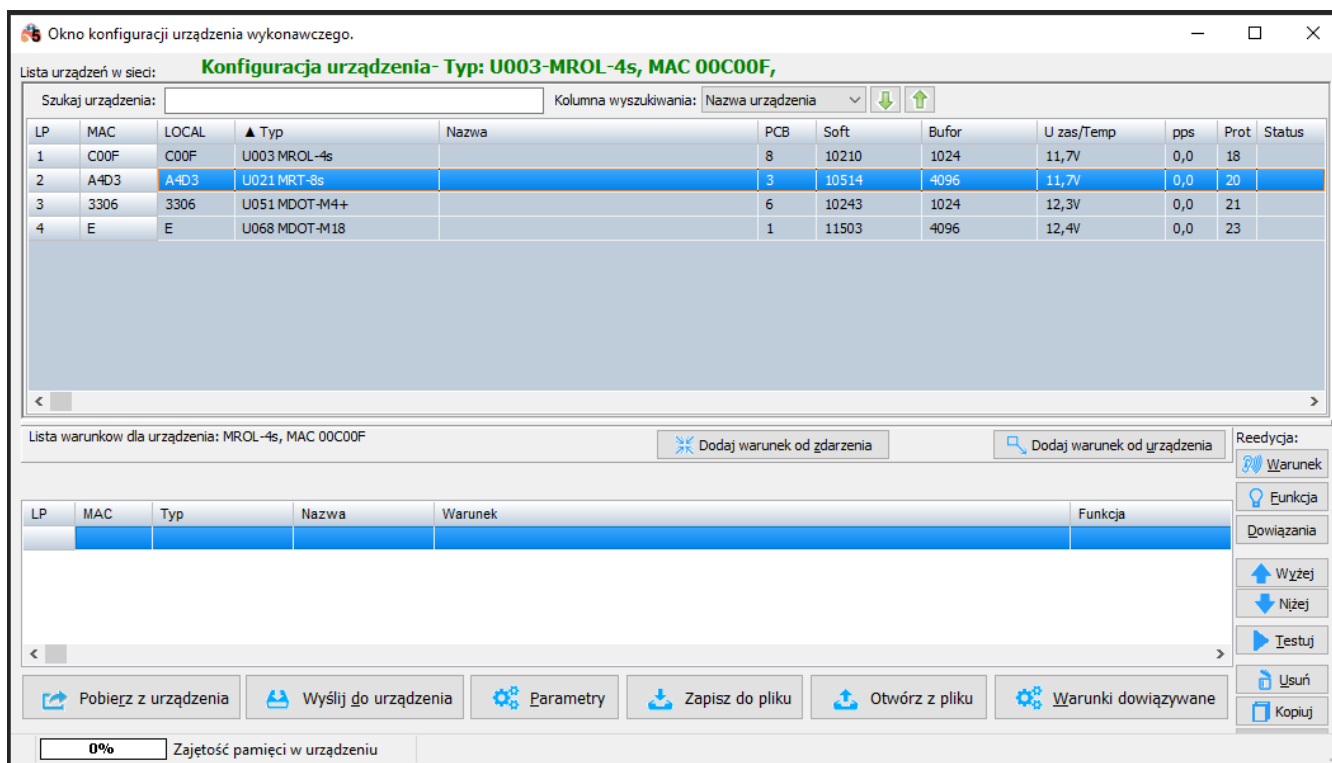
Okno konfiguracji urządzenia wykonawczego.

Lista urządzeń w sieci: Konfiguracja urządzenia- Typ: U003-MROL-4s, MAC 00C00F,

Szukaj urządzenia: Kolumna wyszukiwania: Nazwa urządzenia

| LP | MAC | LOCAL | ▲ Typ | Nazwa | PCB | Soft | Bufor | U zas/Temp | pps | Prot | Status |
|---|---|---|---|---|---|---|---|---|---|---|---|
| 1 | C00F | C00F | U003 MROL-4s | | 8 | 10210 | 1024 | 11,7V | 0,0 | 18 | |
| 2 | A4D3 | A4D3 | U021 MRT-8s | | 3 | 10514 | 4096 | 11,7V | 0,0 | 20 | |
| 3 | 3306 | 3306 | U051 MDOT-M4+ | | 6 | 10243 | 1024 | 12,3V | 0,0 | 21 | |
| 4 | E | E | U068 MDOT-M18 | | 1 | 11503 | 4096 | 12,4V | 0,0 | 23 | |

Lista warunkow dla urządzenia: MROL-4s, MAC 00C00F

Dodaj warunek od zdarzenia

Dodaj warunek od urządzenia

Reedycja:
Warunek
Funkcja
Dowiązania

| LP | MAC | Typ | Nazwa | Warunek | Funkcja |
|---|---|---|---|---|---|
| | | | | | |

Wyżej
Niżej
Testuj
Usuń
Kopiuj

Pobierz z urządzenia | Wyślij do urządzenia | Parametry | Zapisz do pliku | Otwórz z pliku | Warunki dowiązywane

0% Zajętość pamięci w urządzeniu